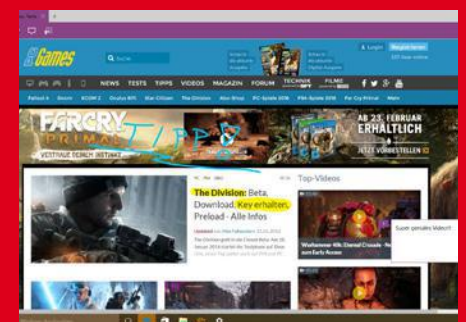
Games

Login Registrieren

NEWS TESTS TIPPS VIDEOS MAGAZIN FORUM TECHNIK FILME

Fallout 4 Steam XCOM 2 Oculus Rift Star Citizen The Division Hitman PC-Spiele 2016 PS4-Spiele 2016 Far Cry Primal Mehr

FARCRY PRIMAL

TIPPS

AB 23. FEBRUAR ERHÄLTLICH

JETZT VORBESTELLEN

The Division: Beta, Download, Key erhalten, Preload - Alle Infos

Top-Videos

Super geniales Video!!

Warhammer 40k: Eternal Crusade - Neu zum Early Access